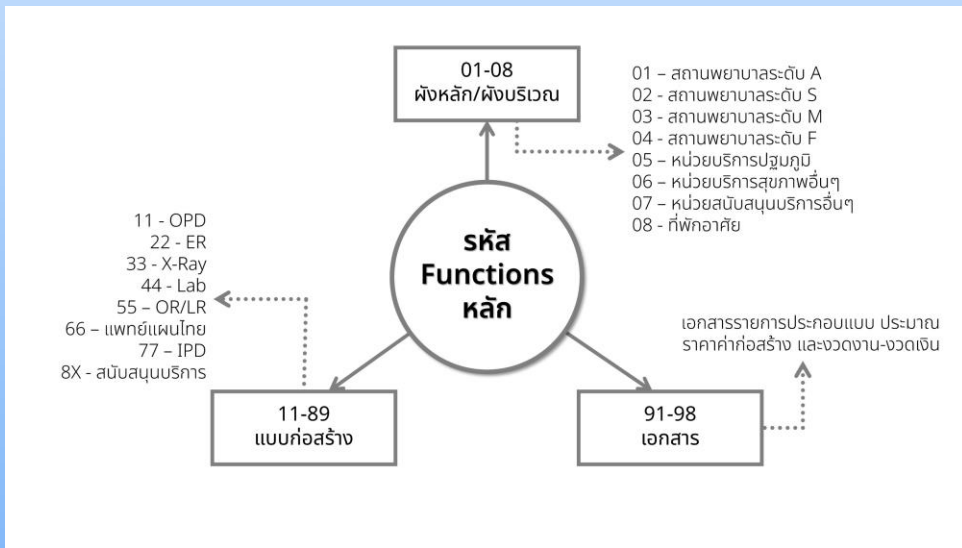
01-08
ผังหลัก/ผังบริเวณ

01 – สถานพยาบาลระดับ A
02 - สถานพยาบาลระดับ S
03 - สถานพยาบาลระดับ M
04 - สถานพยาบาลระดับ F
05 – หน่วยบริการปฐมภูมิ
06 – หน่วยบริการสุขภาพอื่นๆ
07 – หน่วยสนับสนุนบริการอื่นๆ
08 - ที่พักอาศัย

11 - OPD
22 - ER
33 - X-Ray
44 - Lab
55 – OR/LR
66 – แพทย์แผนไทย
77 – IPD
8X - สนับสนุนบริการ

รหัส
Functions
หลัก

เอกสารรายการประกอบแบบ ประมาณราคาค่าก่อสร้าง และงวดงาน-งวดเงิน

11-89
แบบก่อสร้าง

91-98
เอกสาร